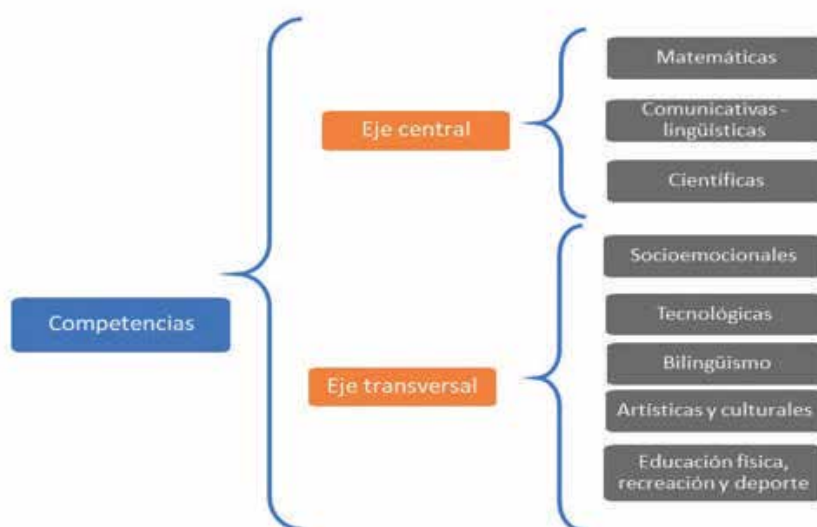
Competencias

Eje central

Matemáticas

Comunicativas - lingüísticas

Científicas

Eje transversal

Socioemocionales

Tecnológicas

Bilingüismo

Artísticas y culturales

Educación física, recreación y deporte